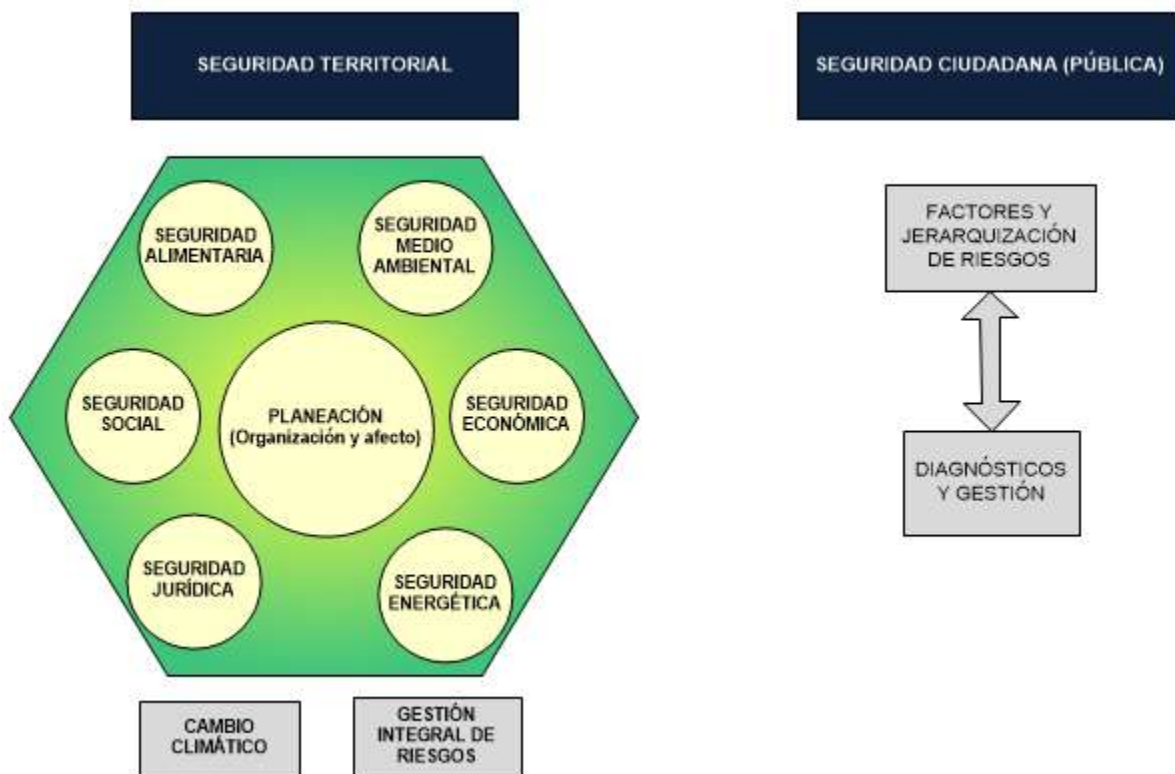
SEGURIDAD TERRITORIAL

SEGURIDAD CIUDADANA (PÚBLICA)

SEGURIDAD ALIMENTARIA

SEGURIDAD MEDIO AMBIENTAL

SEGURIDAD SOCIAL

PLANEACIÓN (Organización y afecto)

SEGURIDAD ECONÓMICA

SEGURIDAD JURÍDICA

SEGURIDAD ENERGÉTICA

CAMBIO CLIMÁTICO

GESTIÓN INTEGRAL DE RIESGOS

FACTORES Y JERARQUIZACIÓN DE RIESGOS

DIAGNÓSTICOS Y GESTIÓN